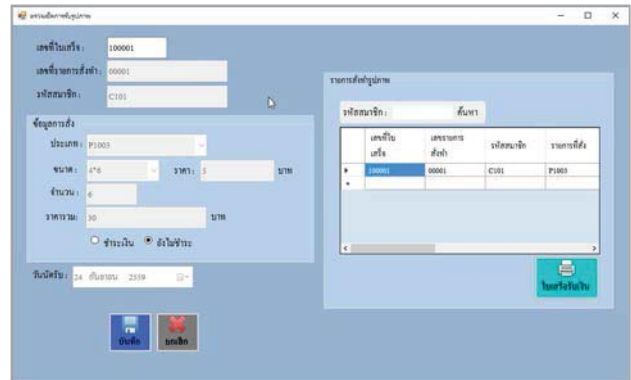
บรรณสั่งการพิมพ์รูปภาพ

เลขที่ใบเสร็จ : 100001

เลขที่รายการสั่งทำ : 00001

รหัสสมาชิก : C101

ข้อมูลการสั่ง

ประเภท : P1003

ขนาด : 4*6

ราคา : 5 บาท

จำนวน : 6

ราคารวม : 30 บาท

ชำระเงิน ยังไม่ชำระ

วันนัดรับ : 24 กันยายน 2559

บันทึก ยกเลิก

รายการสั่งทำรูปภาพ

รหัสสมาชิก : ค้นหา

| | เลขที่ใบเสร็จ | เลขรายการสั่งทำ | รหัสสมาชิก | รายการที่สั่ง |
|---|---|---|---|---|
| ▸ | 100001 | 00001 | C101 | P1003 |
| * | | | | |

ใบเสร็จรับเงิน